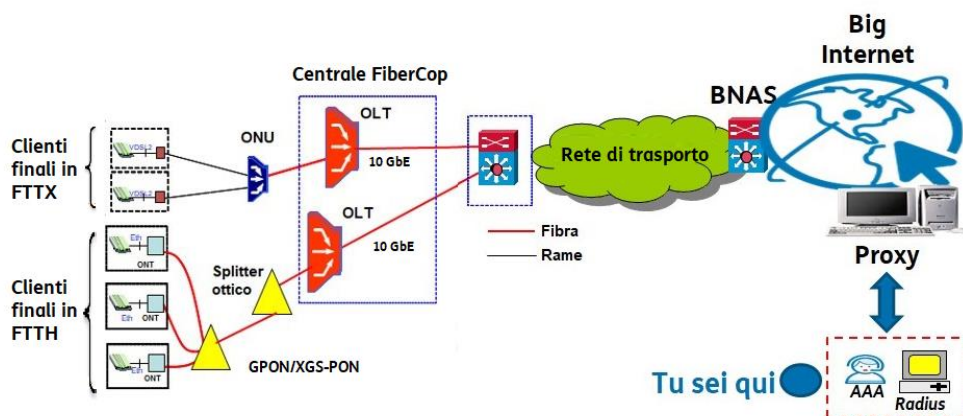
Big Internet

Centrale FiberCop

BNAS

Clienti finali in FTTX

VDSL2

VDSL2

ONU

OLT

10 GbE

Rete di trasporto

OLT

10 GbE

Fibra

Rame

Proxy

Clienti finali in FTTH

Eth

ONT

Eth

ONT

Eth

ONT

Splitter ottico

GPON/XGS-PON

Tu sei qui

AAA

Radius